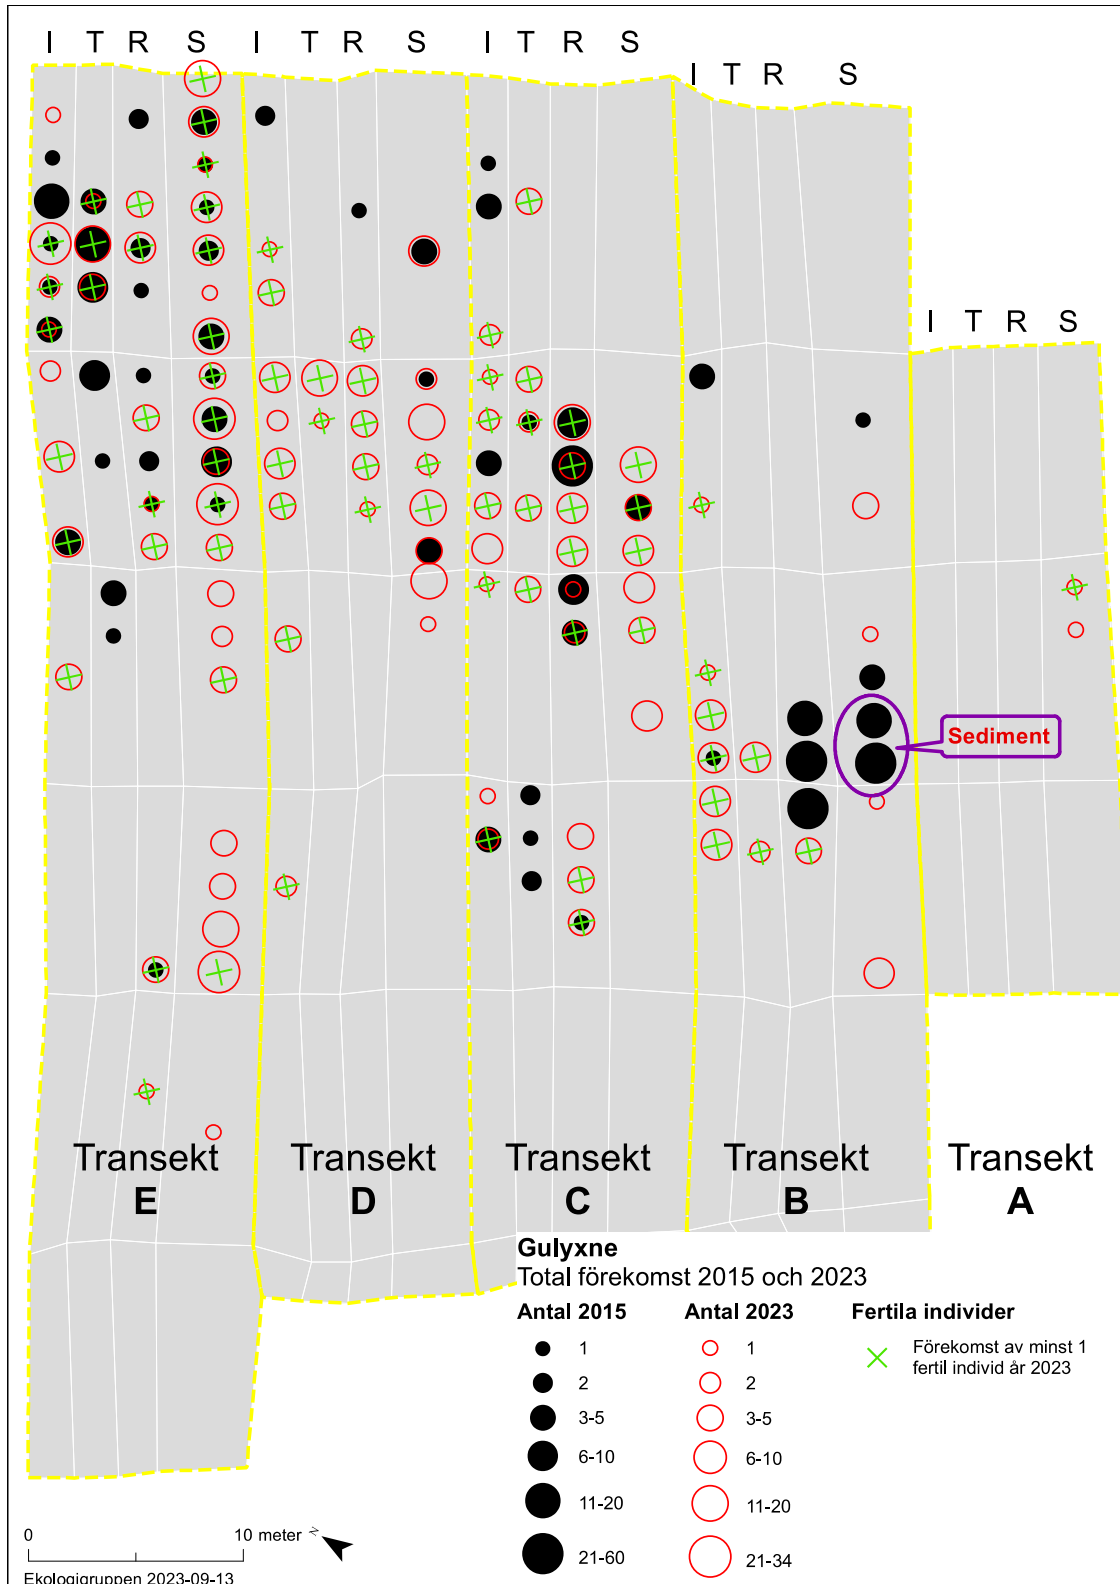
I T R S I T R S I T R S I T R S I T R S

Sediment

Transekt E

Transekt D

Transekt C

Transekt B

Transekt A

Gulyxne
Total förekomst 2015 och 2023

| Antal 2015 | Antal 2023 | Fertila individer |
|---|---|---|
| 1 | 1 | Förekomst av minst 1 fertil individ år 2023 |
| 2 | 2 | |
| 3-5 | 3-5 | |
| 6-10 | 6-10 | |
| 11-20 | 11-20 | |
| 21-60 | 21-34 | |

0 10 meter N

Ekologigruppen 2023-09-13